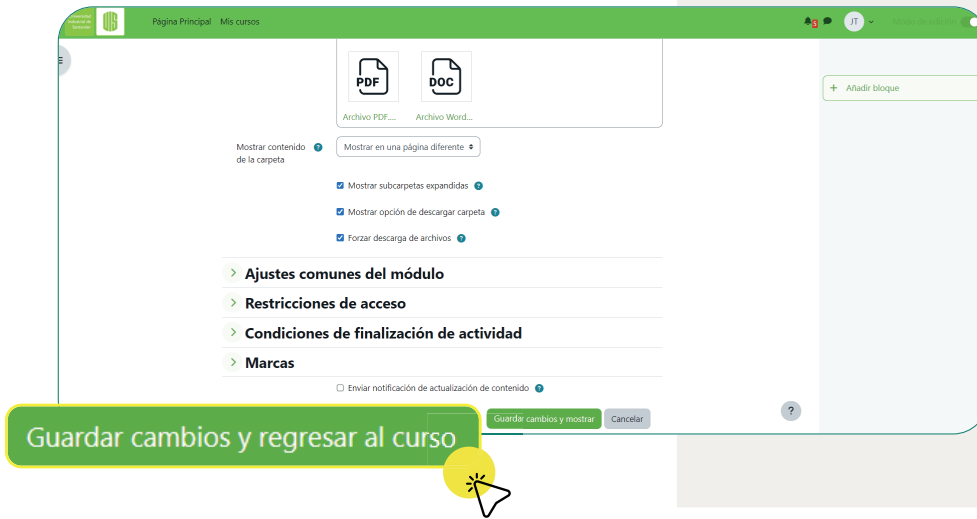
Universidad Industrial de Santander
Página Principal Mis cursos
JT
Modo de edición

PDF
Archivo PDF....
DOC
Archivo Word...

+ Añadir bloque

Mostrar contenido de la carpeta
Mostrar en una página diferente
Mostrar subcarpetas expandidas
Mostrar opción de descargar carpeta
Forzar descarga de archivos

Ajustes comunes del módulo
Restricciones de acceso
Condiciones de finalización de actividad
Marcas

Enviar notificación de actualización de contenido

Guardar cambios y regresar al curso
Guardar cambios y mostrar
Cancelar
?